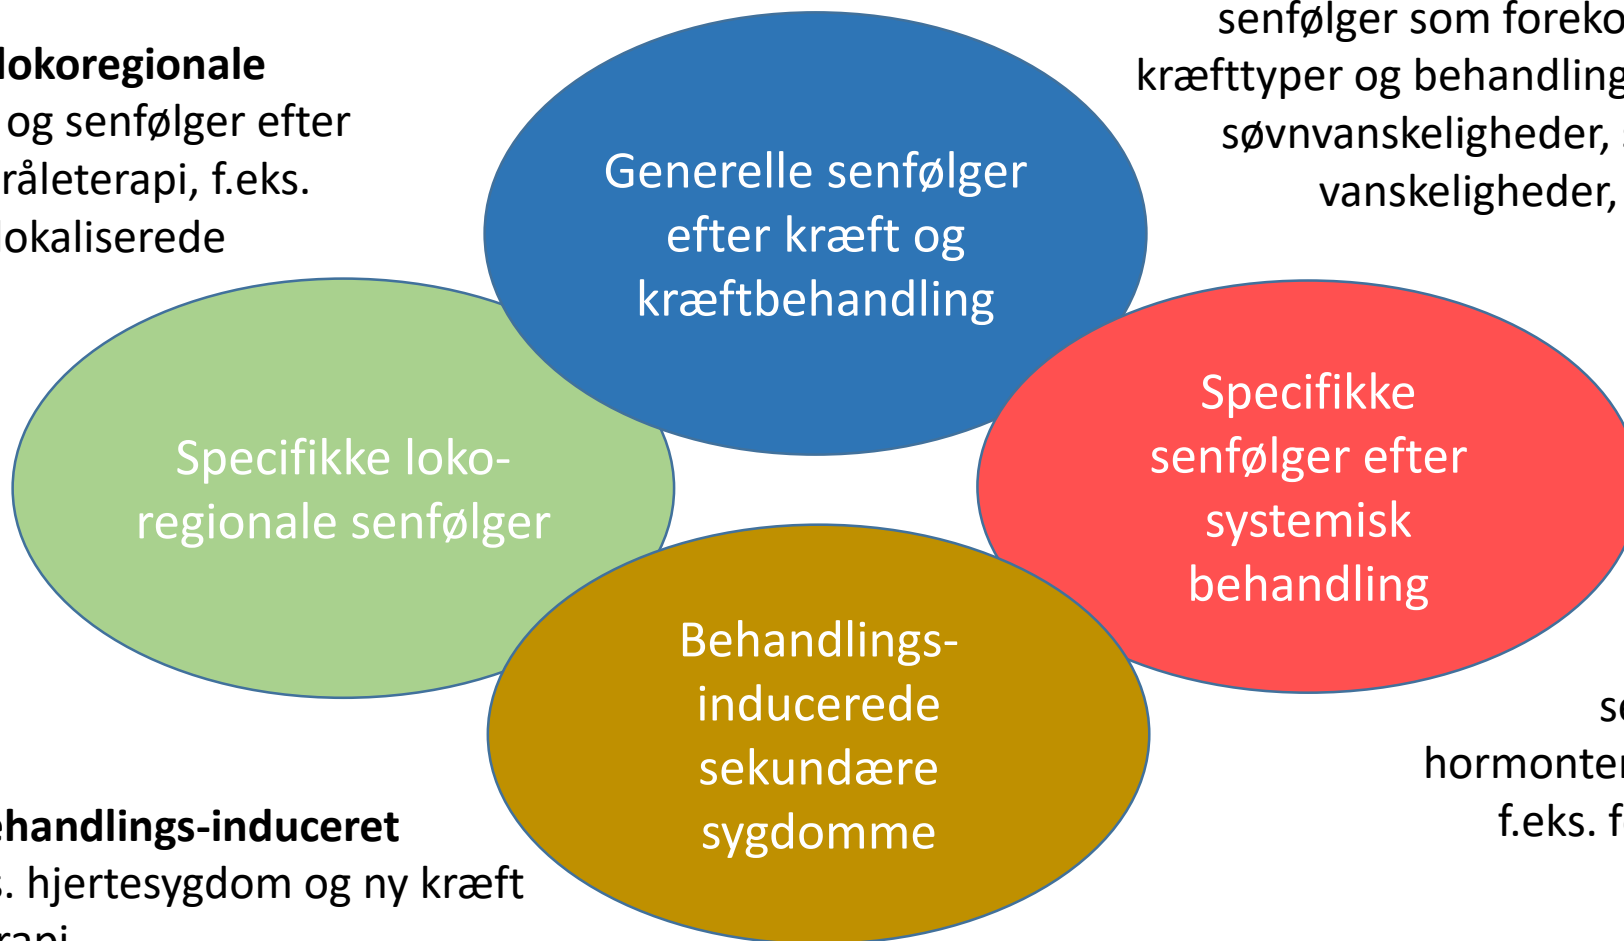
lokoregionale
og senfølger efter
råleterapi, f.eks.
lokaliserede

senfølger som foreko
kræfttyper og behandling
søvnvanskeligheder, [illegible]
vanskeligheder,

Generelle senfølger efter kræft og kræftbehandling

Specifikke loko-regionale senfølger

Specifikke senfølger efter systemisk behandling

Behandlings-inducerede sekundære sygdomme

s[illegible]
hormonte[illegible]
f.eks. f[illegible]

ehandlings-induceret
. hjertesygdom og ny kræft
rapi